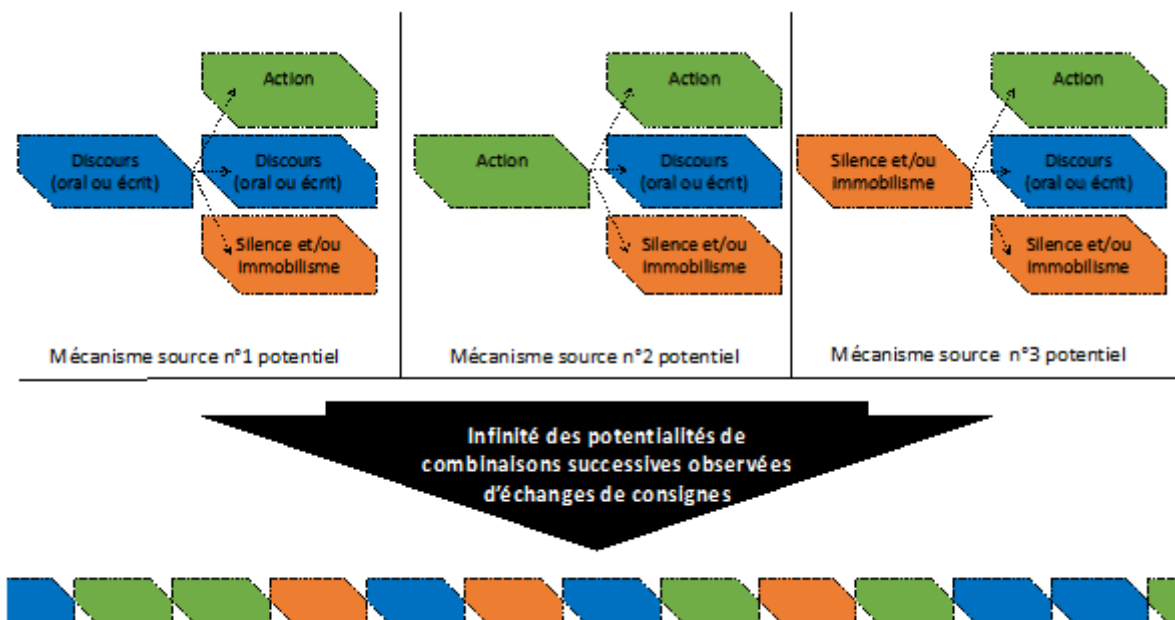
Discours (oral ou écrit)

Action

Discours (oral ou écrit)

Silence et/ou immobilisme

Mécanisme source n°1 potentiel

Action

Action

Discours (oral ou écrit)

Silence et/ou immobilisme

Mécanisme source n°2 potentiel

Silence et/ou immobilisme

Action

Discours (oral ou écrit)

Silence et/ou immobilisme

Mécanisme source n°3 potentiel

Infinité des potentialités de combinaisons successives observées d'échanges de consignes